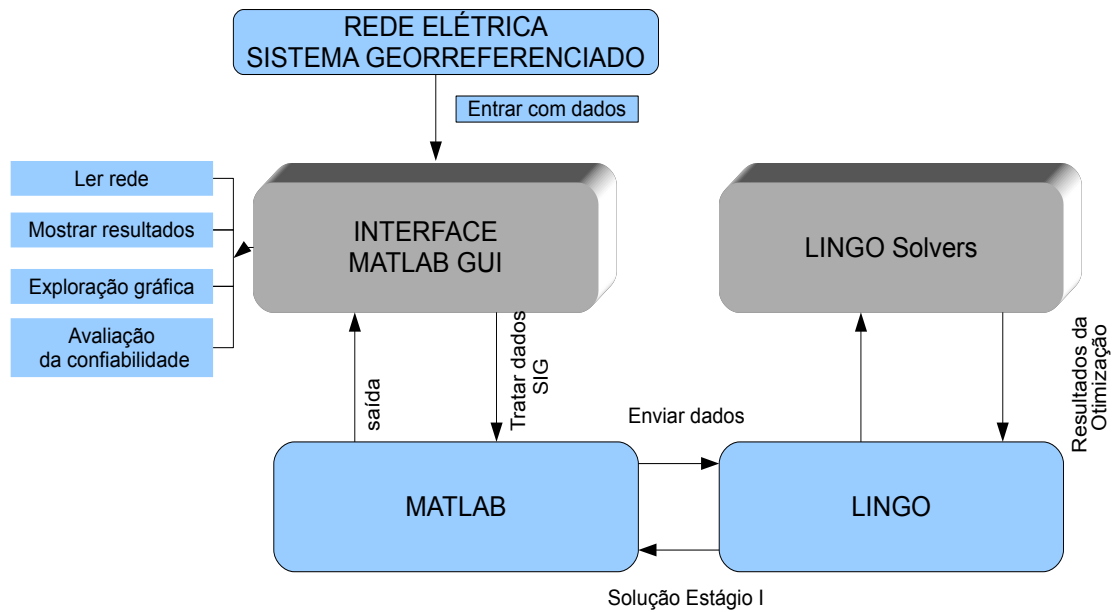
REDE ELÉTRICA
SISTEMA GEORREFERENCIADO

Entrar com dados

Ler rede

Mostrar resultados

Exploração gráfica

Avaliação
da confiabilidade

INTERFACE
MATLAB GUI

LINGO Solvers

saída

Tratar dados
SIG

Enviar dados

Resultados da
Otimização

MATLAB

LINGO

Solução Estágio I